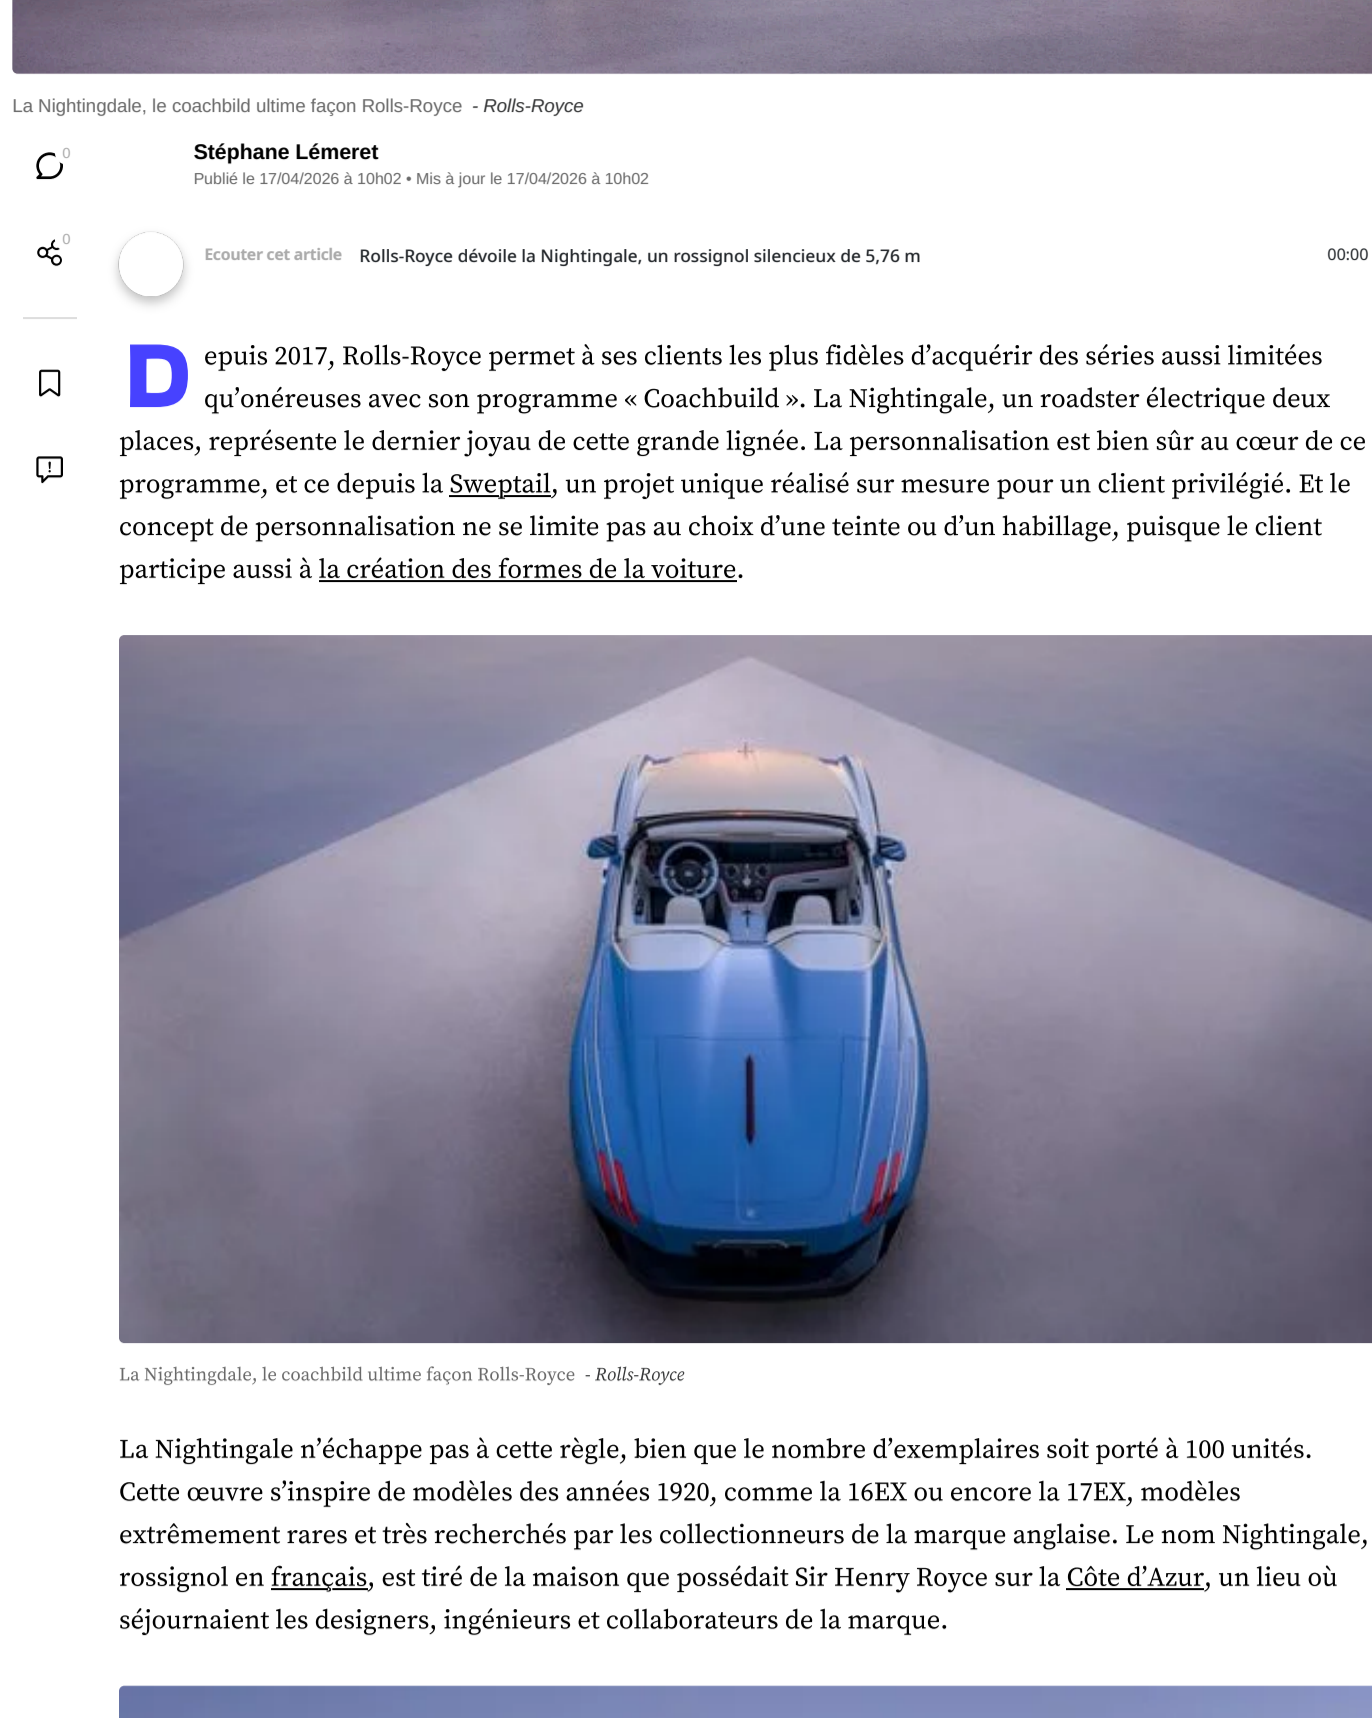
La Nightingdale, le coachbild ultime façon Rolls-Royce - Rolls-Royce

0

Stéphane Lémeret
Publié le 17/04/2026 à 10h02 • Mis à jour le 17/04/2026 à 10h02

0

Ecouter cet article Rolls-Royce dévoile la Nightingale, un rossignol silencieux de 5,76 m 00:00

Depuis 2017, Rolls-Royce permet à ses clients les plus fidèles d'acquérir des séries aussi limitées qu'onéreuses avec son programme « Coachbuild ». La Nightingale, un roadster électrique deux places, représente le dernier joyau de cette grande lignée. La personnalisation est bien sûr au cœur de ce programme, et ce depuis la Sweptail, un projet unique réalisé sur mesure pour un client privilégié. Et le concept de personnalisation ne se limite pas au choix d'une teinte ou d'un habillage, puisque le client participe aussi à la création des formes de la voiture.

La Nightingdale, le coachbild ultime façon Rolls-Royce - Rolls-Royce

La Nightingale n'échappe pas à cette règle, bien que le nombre d'exemplaires soit porté à 100 unités. Cette œuvre s'inspire de modèles des années 1920, comme la 16EX ou encore la 17EX, modèles extrêmement rares et très recherchés par les collectionneurs de la marque anglaise. Le nom Nightingale, rossignol en français, est tiré de la maison que possédait Sir Henry Royce sur la Côte d'Azur, un lieu où séjournaient les designers, ingénieurs et collaborateurs de la marque.